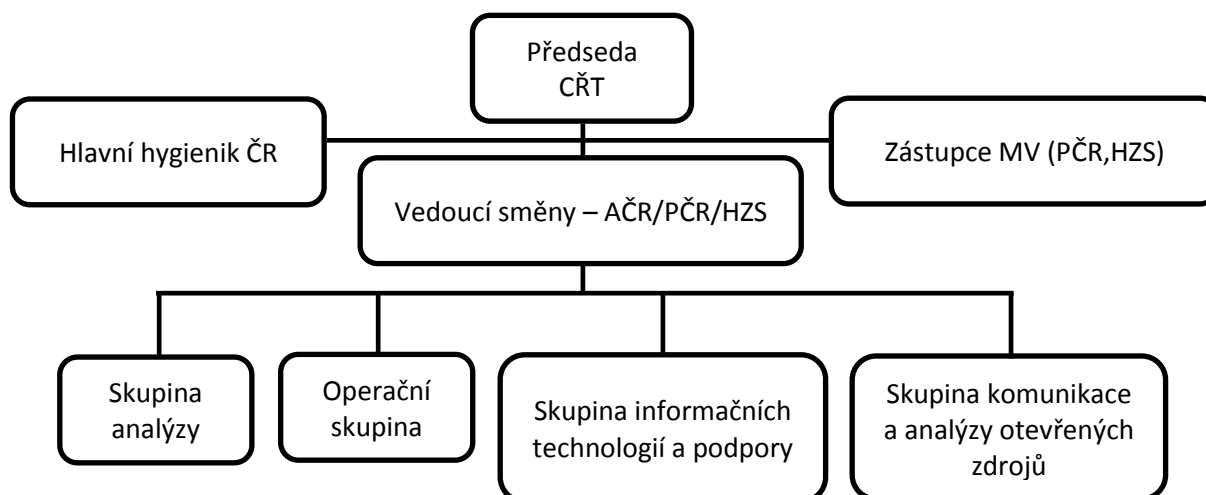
Předseda CŘT

Hlavní hygienik ČR

Zástupce MV (PČR,HZS)

Vedoucí směny – AČR/PČR/HZS

Skupina analýzy

Operační skupina

Skupina informačních technologií a podpory

Skupina komunikace a analýzy otevřených zdrojů